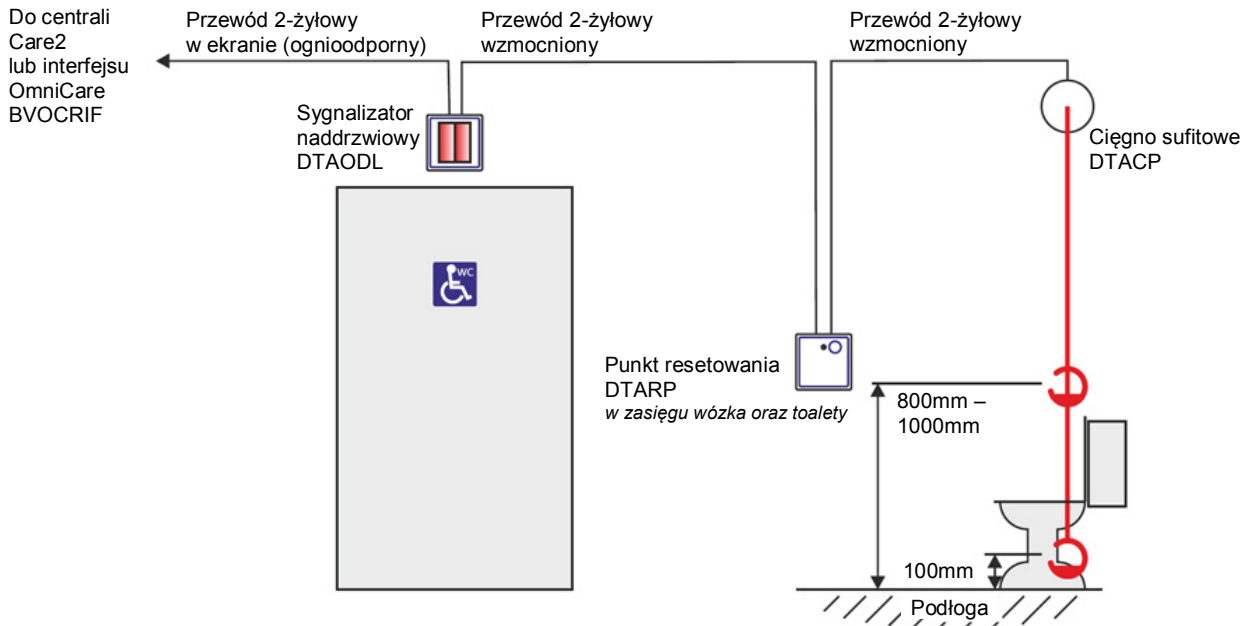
Do centrali Care2 lub interfejsu OmniCare BVOCRIF

Przewód 2-żyłowy w ekranie (ognioodporny)

Przewód 2-żyłowy wzmocniony

Przewód 2-żyłowy wzmocniony

Sygnalizator naddrzwiowy DTAODL

WC

Cięgno sufitowe DTACP

Punkt resetowania DTARP
*w zasięgu wózka oraz toalety*

800mm – 1000mm

100mm

Podłoga